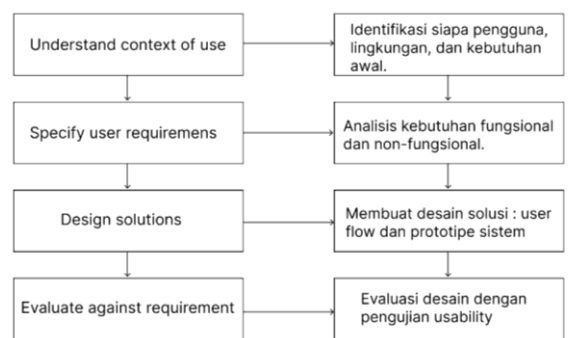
Understand context of use

Identifikasi siapa pengguna, lingkungan, dan kebutuhan awal.

Specify user requiremens

Analisis kebutuhan fungsional dan non-fungsional.

Design solutions

Membuat desain solusi : user flow dan prototipe sistem

Evaluate against requirement

Evaluasi desain dengan pengujian usability